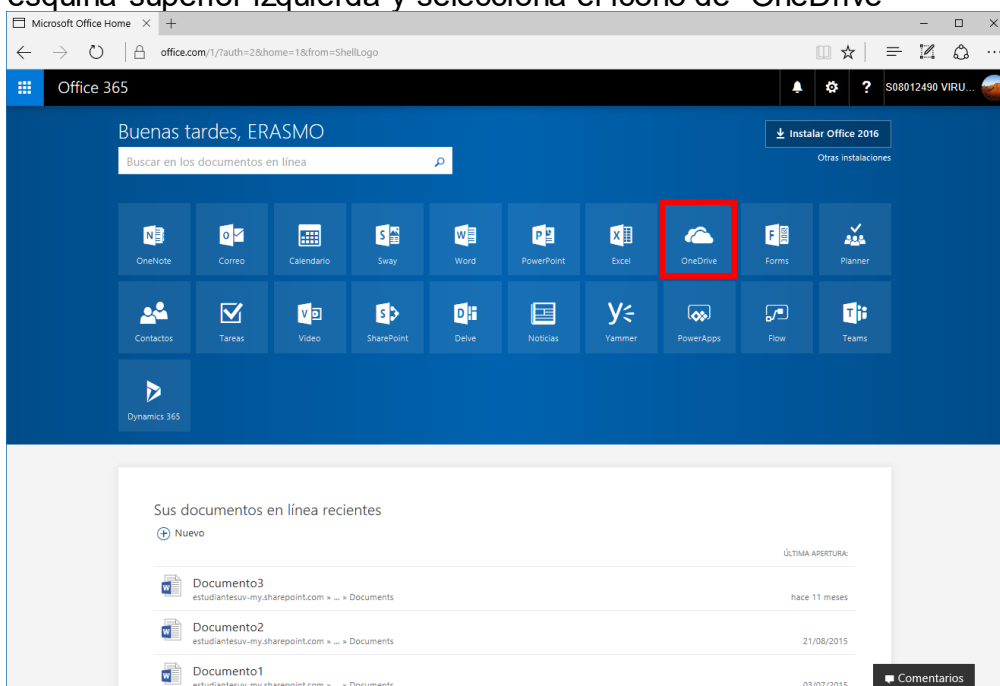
esquina superior izquierda y selecciona el icono de "OneDrive"

Microsoft Office Home × +

office.com/1/?auth=2&home=1&from=ShellLogo

Office 365

S08012490 VIRU...

Buenas tardes, ERASMO

Buscar en los documentos en línea

Instalar Office 2016

Otras instalaciones

OneNote
Correo
Calendario
Sway
Word
PowerPoint
Excel
OneDrive
Forms
Planner
Contactos
Tareas
Video
SharePoint
Delve
Noticias
Yammer
PowerApps
Flow
Teams
Dynamics 365

Sus documentos en línea recientes

Nuevo

ÚLTIMA APERTURA:

| | |
|---|---|
| Documento3 estudiantesuv-my.sharepoint.com » ... » Documents | hace 11 meses |
| Documento2 estudiantesuv-my.sharepoint.com » ... » Documents | 21/08/2015 |
| Documento1 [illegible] | 03/07/2015 |

Comentarios